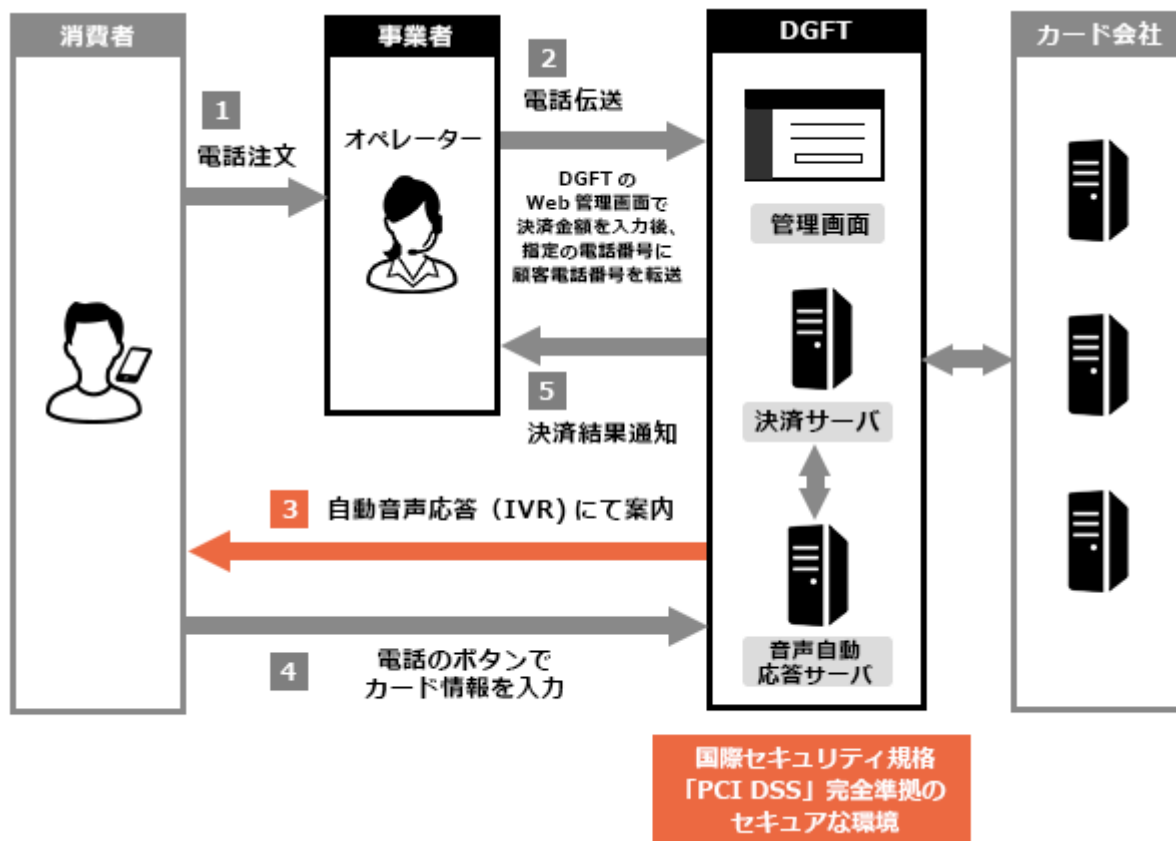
消費者

事業者

DGFT

カード会社

1
電話注文

オペレーター

2
電話伝送

DGFT の
Web 管理画面で
決済金額を入力後、
指定の電話番号に
顧客電話番号を転送

管理画面

5
決済結果通知

決済サーバ

3 自動音声応答（IVR）にて案内

4
電話のボタンで
カード情報を入力

音声自動
応答サーバ

国際セキュリティ規格
「PCI DSS」完全準拠の
セキュアな環境